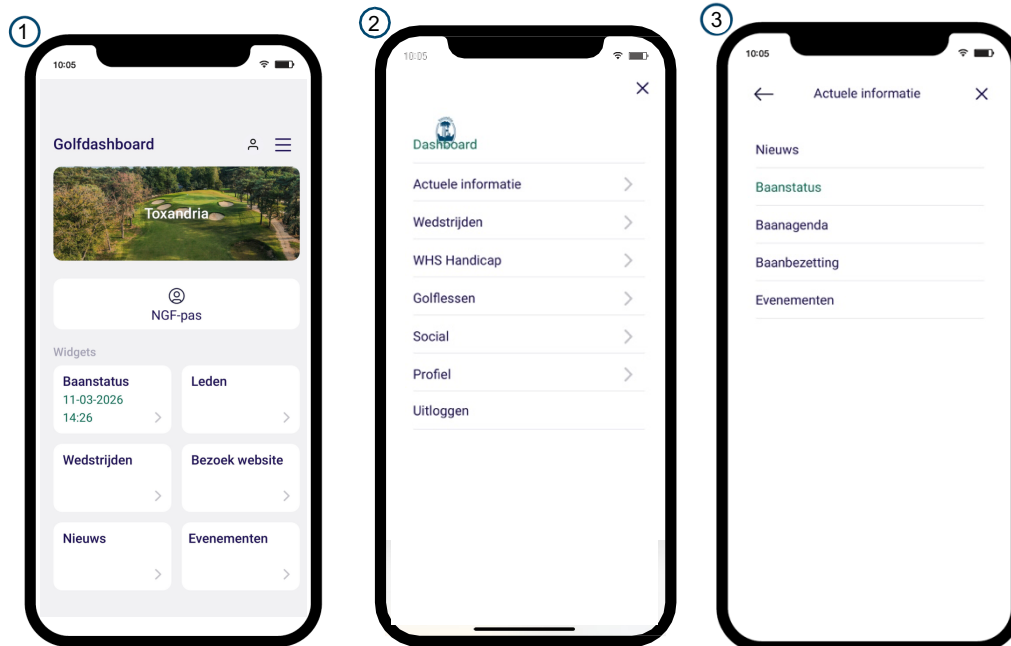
1

10:05

Golfdashboard

Toxandria

NGF-pas

Widgets

Baanstatus
11-03-2026
14:26

Leden

Wedstrijden

Bezoek website

Nieuws

Evenementen

2

10:05

Dashboard

Actuele informatie

Wedstrijden

WHS Handicap

Golflessen

Social

Profiel

Uitloggen

3

10:05

Actuele informatie

Nieuws

Baanstatus

Baanagenda

Baanbezetting

Evenementen